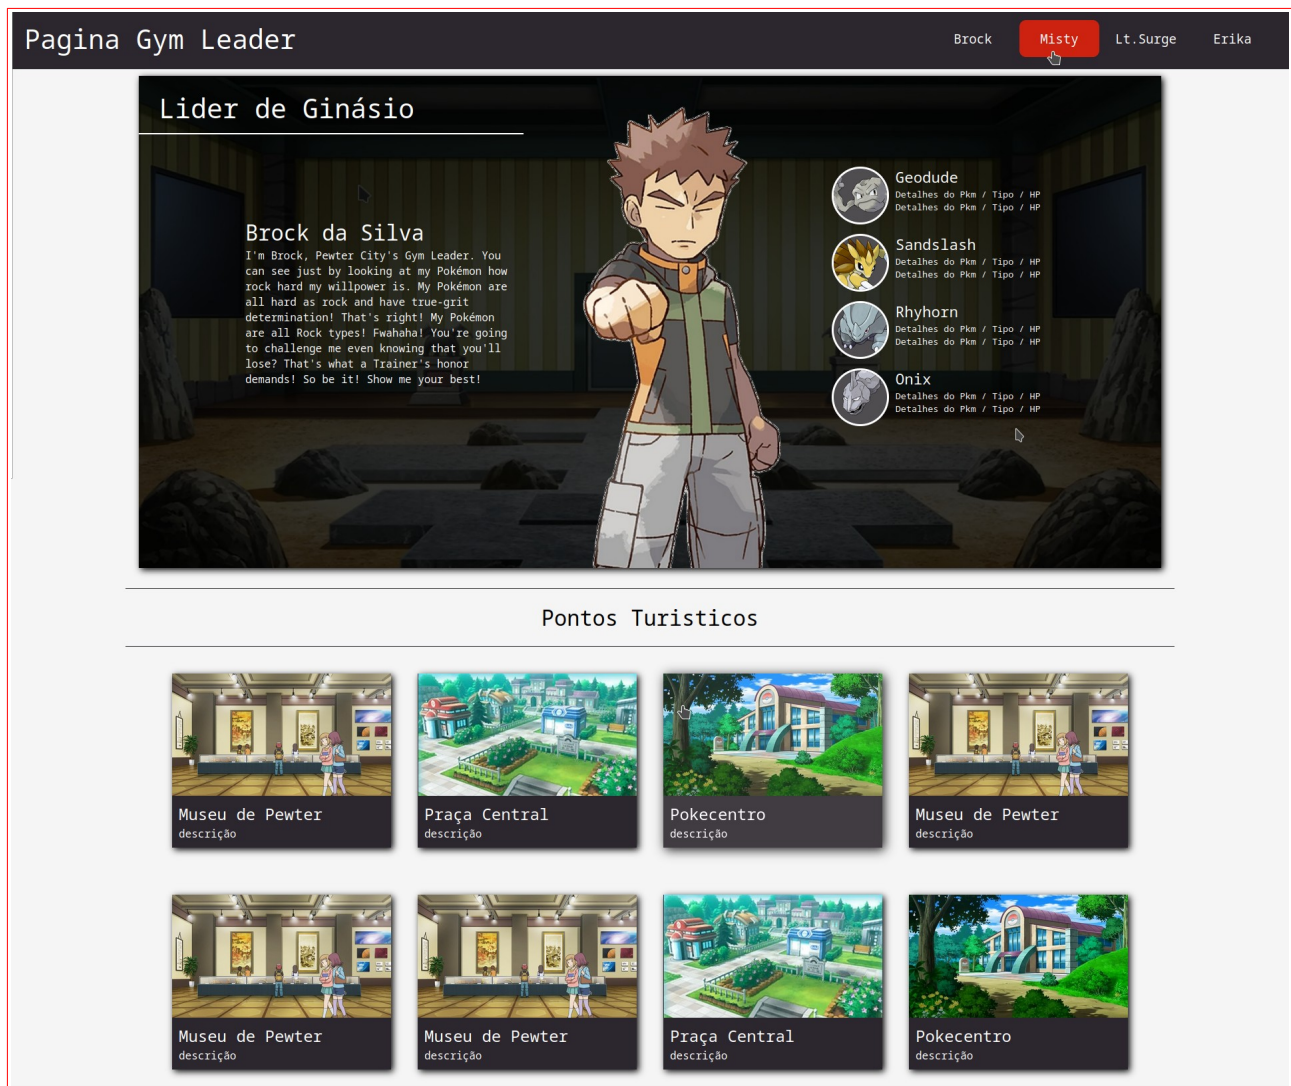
Pagina Gym Leader

Brock Misty Lt.Surge Erika

Lider de Ginásio

Brock da Silva

I'm Brock, Pewter City's Gym Leader. You can see just by looking at my Pokémon how rock hard my willpower is. My Pokémon are all hard as rock and have true-grit determination! That's right! My Pokémon are all Rock types! Fwahaha! You're going to challenge me even knowing that you'll lose? That's what a Trainer's honor demands! So be it! Show me your best!

Geodude
Detalhes do Pkm / Tipo / HP
Detalhes do Pkm / Tipo / HP

Sandslash
Detalhes do Pkm / Tipo / HP
Detalhes do Pkm / Tipo / HP

Rhyhorn
Detalhes do Pkm / Tipo / HP
Detalhes do Pkm / Tipo / HP

Onix
Detalhes do Pkm / Tipo / HP
Detalhes do Pkm / Tipo / HP

Pontos Turisticos

Museu de Pewter
descrição

Praça Central
descrição

Pokecentro
descrição

Museu de Pewter
descrição

Museu de Pewter
descrição

Museu de Pewter
descrição

Praça Central
descrição

Pokecentro
descrição